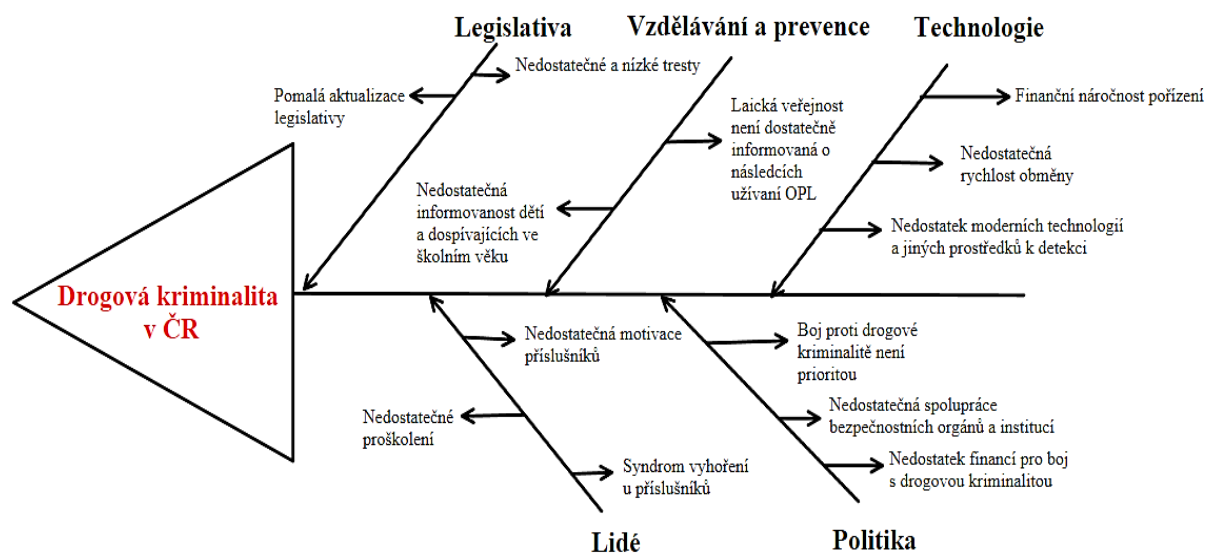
Legislativa

Vzdělávání a prevence

Technologie

Nedostatečné a nízké tresty

Pomalá aktualizace legislativy

Laická veřejnost není dostatečně informovaná o následcích užívaní OPL

Nedostatečná informovanost dětí a dospívajících ve školním věku

Finanční náročnost pořízení

Nedostatečná rychlost obměny

Nedostatek moderních technologií a jiných prostředků k detekci

Drogová kriminalita v ČR

Nedostatečná motivace příslušníků

Nedostatečné proškolení

Syndrom vyhoření u příslušníků

Boj proti drogové kriminalitě není prioritou

Nedostatečná spolupráce bezpečnostních orgánů a institucí

Nedostatek financí pro boj s drogovou kriminalitou

Lidé

Politika